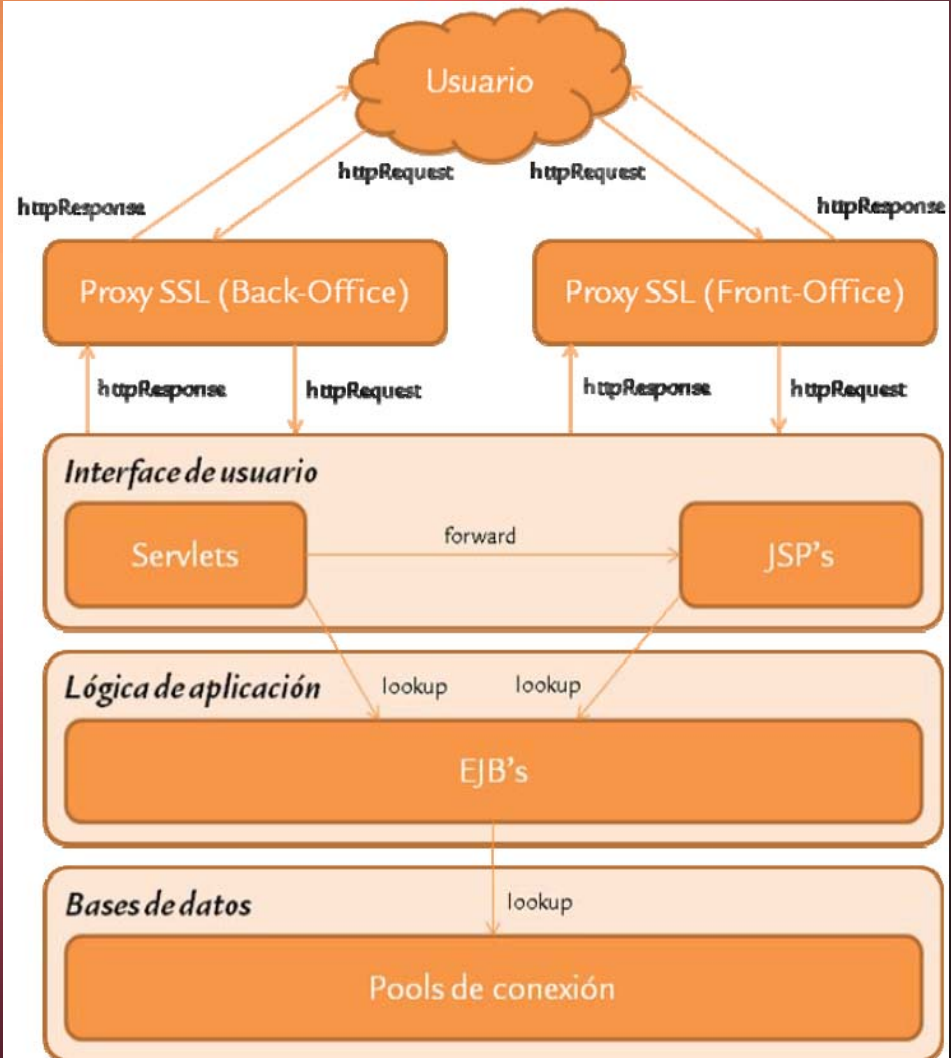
Usuario

httpResponse

httpRequest

httpRequest

httpResponse

Proxy SSL (Back-Office)

Proxy SSL (Front-Office)

httpResponse

httpRequest

httpResponse

httpRequest

Interface de usuario

Servlets

forward

JSP's

Lógica de aplicación

lookup

lookup

EJB's

Bases de datos

lookup

Pools de conexión